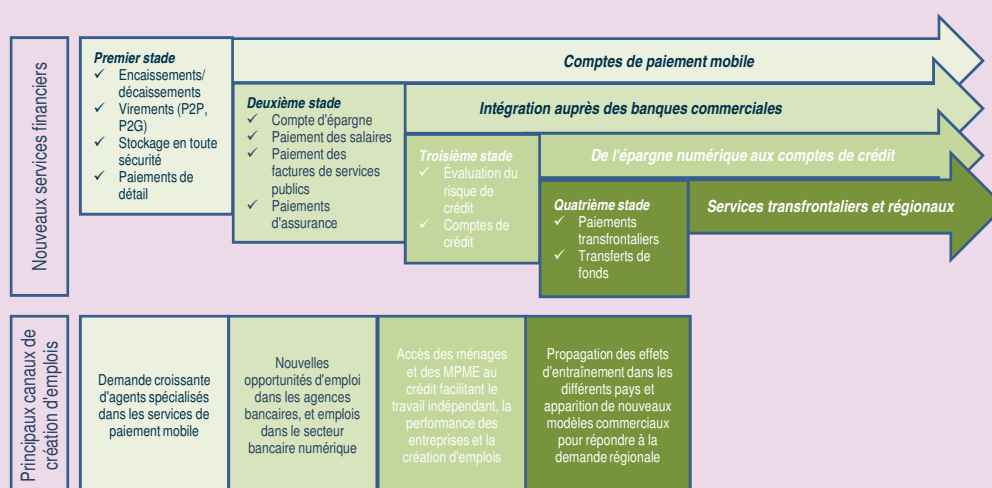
Nouveaux services financiers

Premier stade
✓ Encaissements/ décaissements
✓ Virements (P2P, P2G)
✓ Stockage en toute sécurité
✓ Paiements de détail

Comptes de paiement mobile

Deuxième stade
✓ Compte d'épargne
✓ Paiement des salaires
✓ Paiement des factures de services publics
✓ Paiements d'assurance

Intégration auprès des banques commerciales

Troisième stade
✓ Évaluation du risque de crédit
✓ Comptes de crédit

De l'épargne numérique aux comptes de crédit

Quatrième stade
✓ Paiements transfrontaliers
✓ Transferts de fonds

Services transfrontaliers et régionaux

Principaux canaux de création d'emplois

Demande croissante d'agents spécialisés dans les services de paiement mobile

Nouvelles opportunités d'emploi dans les agences bancaires, et emplois dans le secteur bancaire numérique

Accès des ménages et des MPME au crédit facilitant le travail indépendant, la performance des entreprises et la création d'emplois

Propagation des effets d'entraînement dans les différents pays et apparition de nouveaux modèles commerciaux pour répondre à la demande régionale